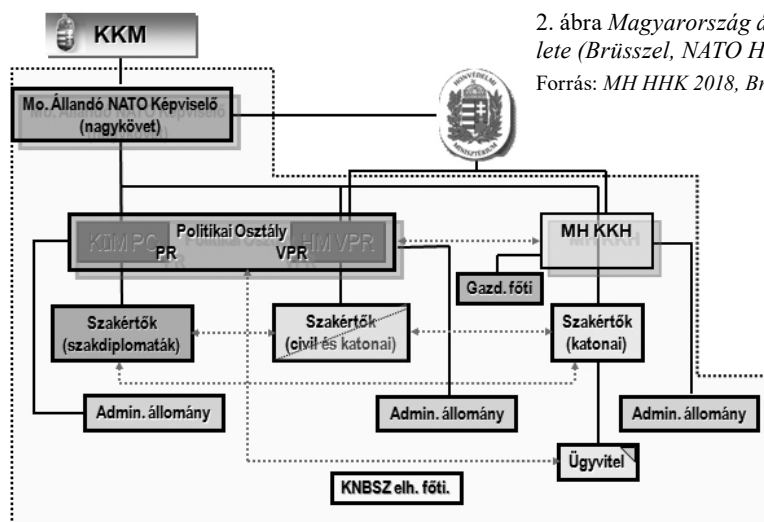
2. ábra Magyarország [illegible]
lete (Brüsszel, NATO H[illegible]
Forrás: MH HHK 2018, Br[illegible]

KKM

Mo. Állandó NATO Képviselő
(nagykövet)

HONVÉDELMI MINISZTÉRIUM

Politikai Osztály
KIM PC PR
HM VPR VPR

MH KKH

Gazd. főti

Szakértők
(szakdiplomaták)

Szakértők
(civil és katonai)

Szakértők
(katonai)

Admin. állomány

Admin. állomány

Admin. állomány

Ügyvitel

KNBSZ elh. főti.